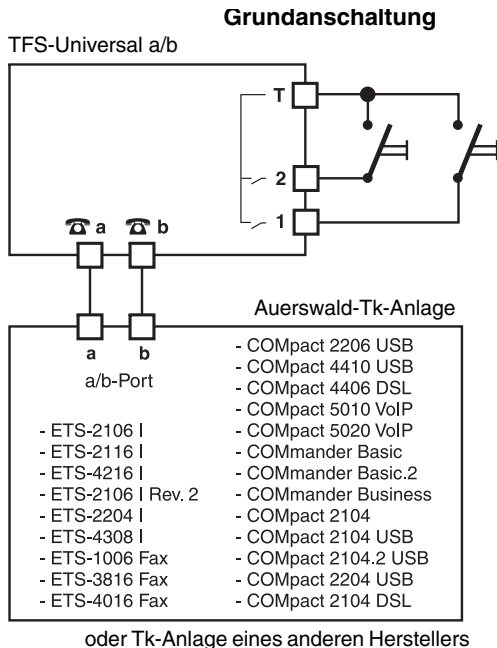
Grundanschaltung

TFS-Universal a/b

T

2

1

a

b

Auerswald-Tk-Anlage

a

b

a/b-Port

- ETS-2106 I
- ETS-2116 I
- ETS-4216 I
- ETS-2106 I Rev. 2
- ETS-2204 I
- ETS-4308 I
- ETS-1006 Fax
- ETS-3816 Fax
- ETS-4016 Fax

- COMpact 2206 USB
- COMpact 4410 USB
- COMpact 4406 DSL
- COMpact 5010 VoIP
- COMpact 5020 VoIP
- COMmander Basic
- COMmander Basic.2
- COMmander Business
- COMpact 2104
- COMpact 2104 USB
- COMpact 2104.2 USB
- COMpact 2204 USB
- COMpact 2104 DSL

oder Tk-Anlage eines anderen Herstellers